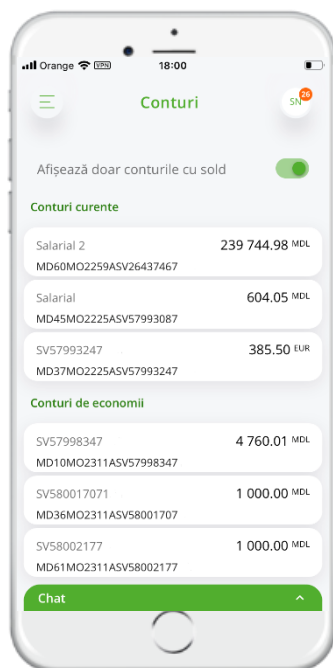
Orange VPN 18:00

Conturi

SN 26

Afișează doar conturile cu sold

Conturi curente

Salarial 2 239 744.98 MDL
MD60MO2259ASV26437467

Salarial 604.05 MDL
MD45MO2225ASV57993087

SV57993247 385.50 EUR
MD37MO2225ASV57993247

Conturi de economii

SV57998347 4 760.01 MDL
MD10MO2311ASV57998347

SV580017071 1 000.00 MDL
MD36MO2311ASV58001707

SV58002177 1 000.00 MDL
MD61MO2311ASV58002177

Chat